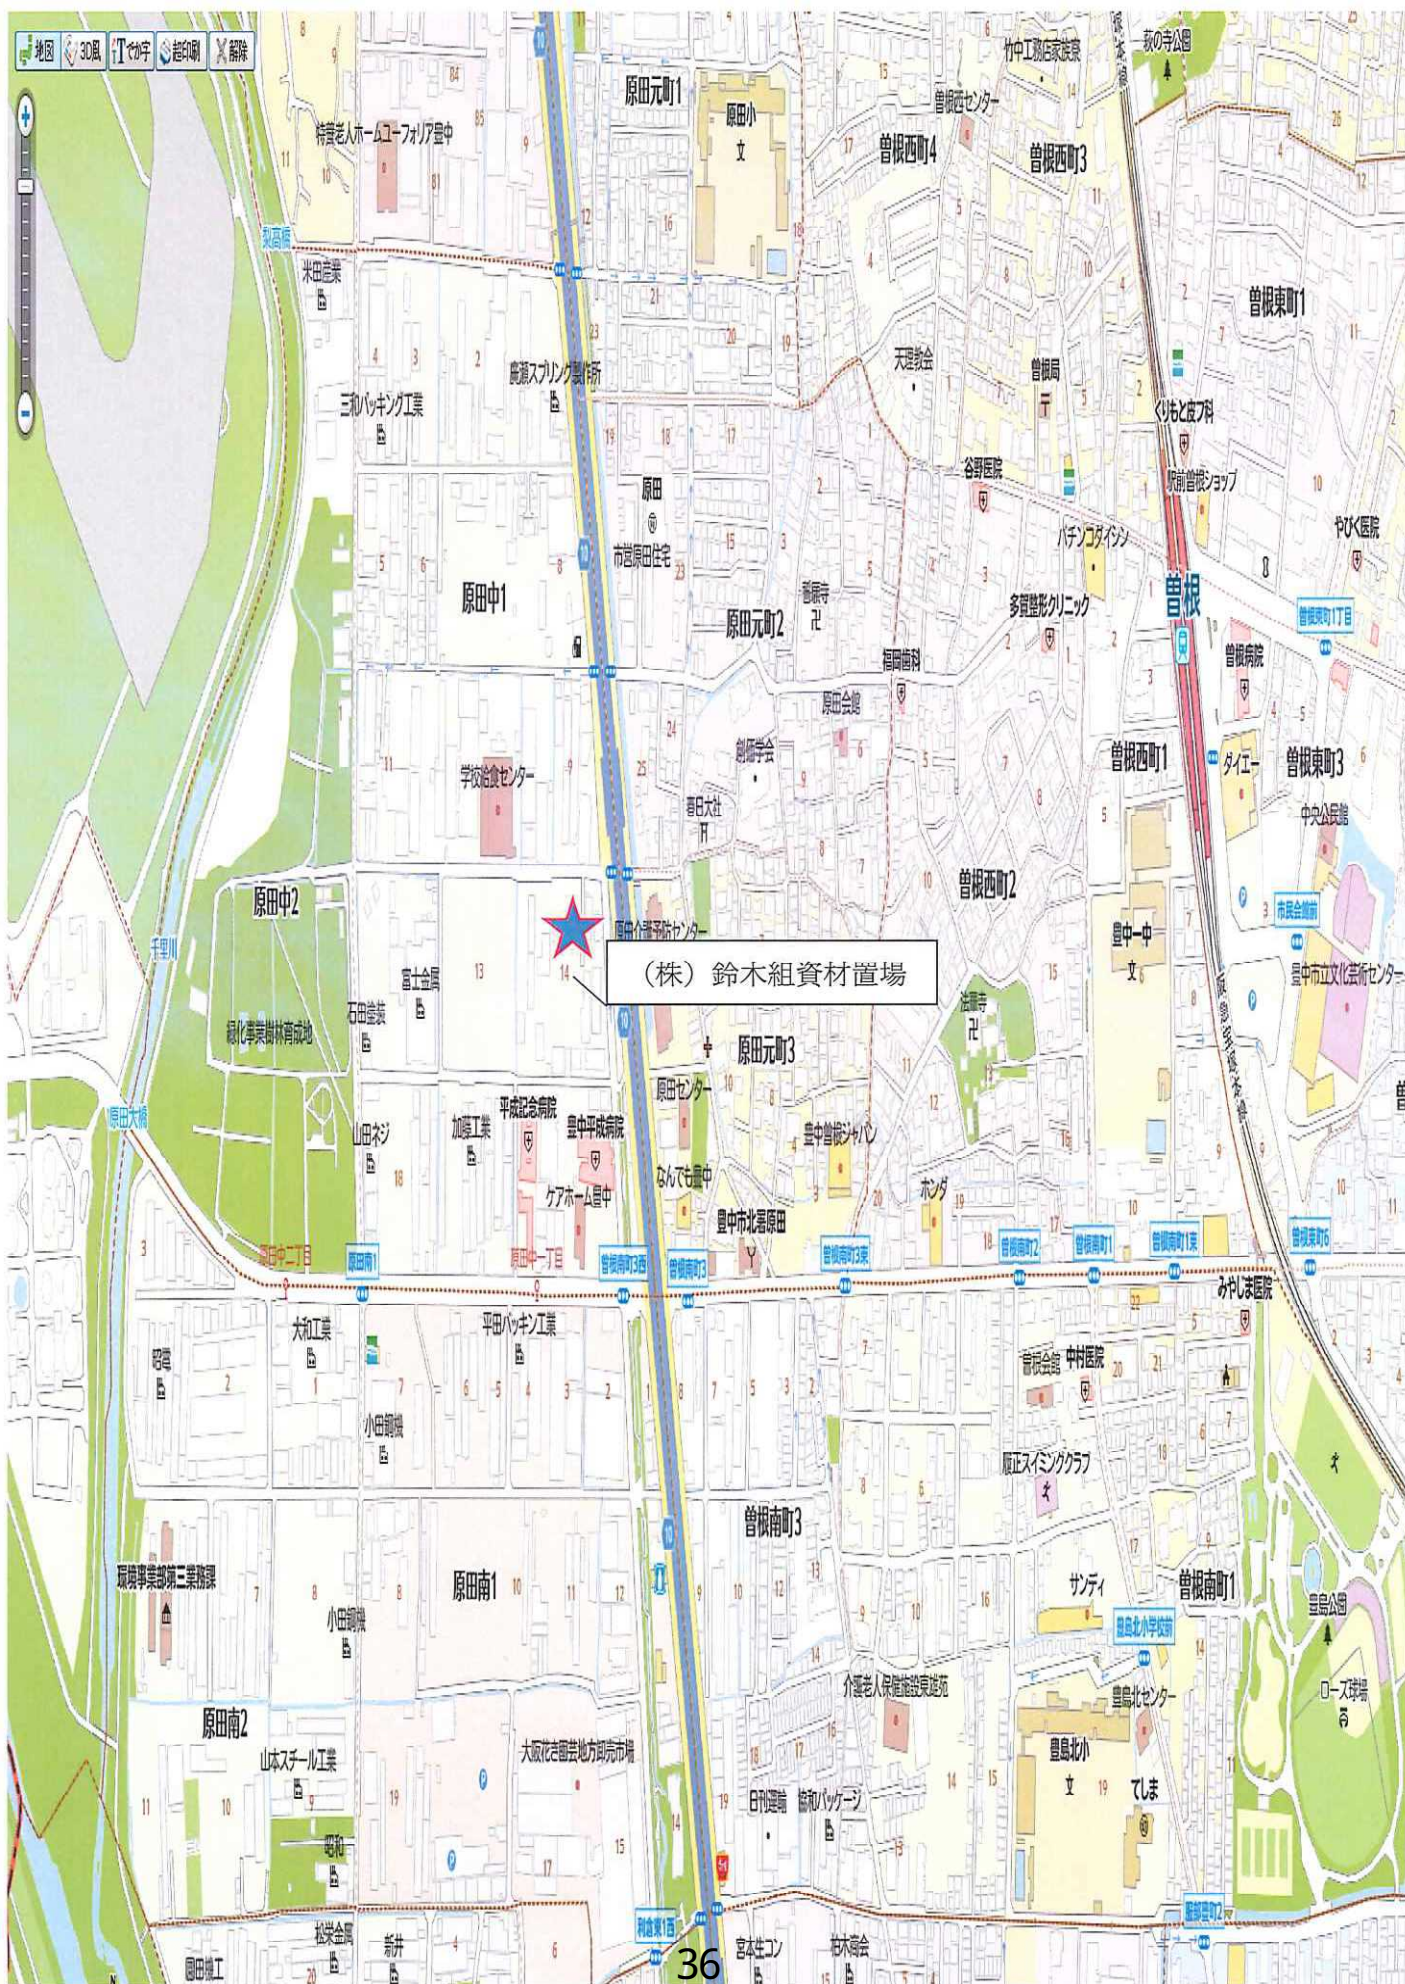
地図 3D風 でか字 超印刷 解除

原田元町1
原田小
曽根西町4
曽根西町3
曽根東町1
特養老人ホームユーフォリア豊中
米田盛業
三和パッキング工業
廣瀬スプリング製作所
天理教会
曽根局
くりもと皮フ科
谷野医院
駅前曽根ショップ
やびく医院
パチンコダイシン
原田
市営原田住宅
原田中1
原田元町2
多賀整形クリニック
曽根
曽根東町1丁目
曽根病院
福岡歯科
原田会館
創価学会
曽根西町1
ダイエー
曽根東町3
中央公民館
学校給食センター
春日大社
曽根西町2
豊中一中
市民会館前
豊中市立文化芸術センター
原田中2
千里川
富士金属
石田塗装
緑化事業樹林育成地
法華寺
原田元町3
原田センター
原田大橋
山田ネジ
加藤工業
平成記念病院
豊中平成病院
豊中曽根ジャパン
ケアホーム豊中
なんでも豊中
豊中市北部原田
ホンダ
原田中二丁目
原田南1
原田中一丁目
曽根南町3西
曽根南町3
曽根南町3東
曽根南町2
曽根南町1
曽根南町1東
曽根東町6
みやしま医院
大和工業
平田パッキン工業
昭電
小田鋼機
曽根会館
中村医院
阪正スイミングクラブ
曽根南町3
原田南1
環境事業部第三業務課
小田鋼機
サンティ
曽根南町1
豊島公園
豊島北小学校前
豊島北センター
ローズ球場
介護老人保健施設東豊苑
原田南2
山本スチール工業
大阪花き園芸地方卸売市場
日刊運輸
協和パッケージ
豊島北
てしま
昭和
松栄金属
新井
宮本生コン
原田鋼工
柏木商会
利倉東1西
服部豊町2
竹中工務店寮
萩の寺公園
曽根西センター
(株)鈴木組資材置場
原田介護予防センター
阪急宝塚本線
36